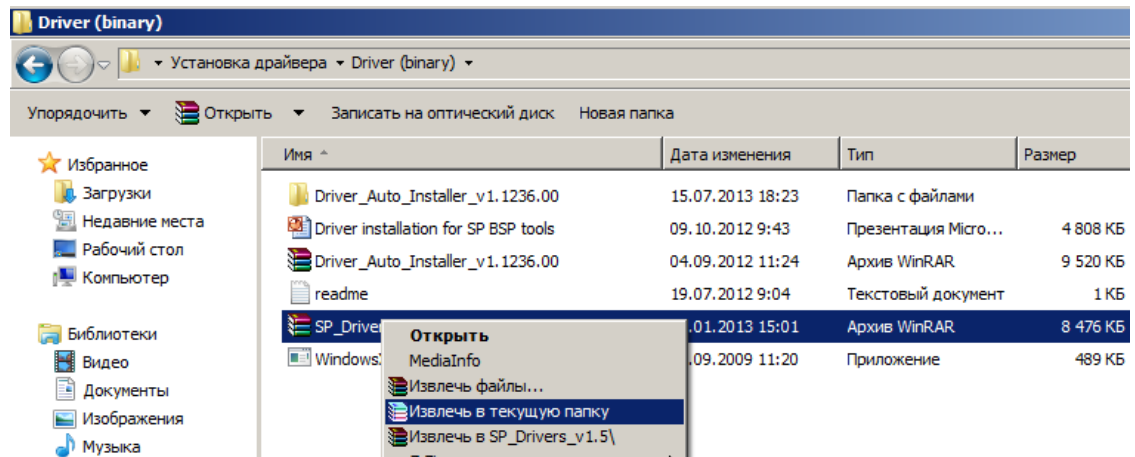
Driver (binary)

▸ Установка драйвера ▸ Driver (binary) ▸

Упорядочить ▾ Открыть ▾ Записать на оптический диск Новая папка

Избранное
Загрузки
Недавние места
Рабочий стол
Компьютер

Библиотеки
Видео
Документы
Изображения
Музыка

| Имя | Дата изменения | Тип | Размер |
|---|---|---|---|
| Driver_Auto_Installer_v1.1236.00 | 15.07.2013 18:23 | Папка с файлами | |
| Driver installation for SP BSP tools | 09.10.2012 9:43 | Презентация Micro... | 4 808 КБ |
| Driver_Auto_Installer_v1.1236.00 | 04.09.2012 11:24 | Архив WinRAR | 9 520 КБ |
| readme | 19.07.2012 9:04 | Текстовый документ | 1 КБ |
| SP_Driver | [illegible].01.2013 15:01 | Архив WinRAR | 8 476 КБ |
| Windows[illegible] | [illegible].09.2009 11:20 | Приложение | 489 КБ |

Открыть
MediaInfo
Извлечь файлы...
Извлечь в текущую папку
Извлечь в SP_Drivers_v1.5\